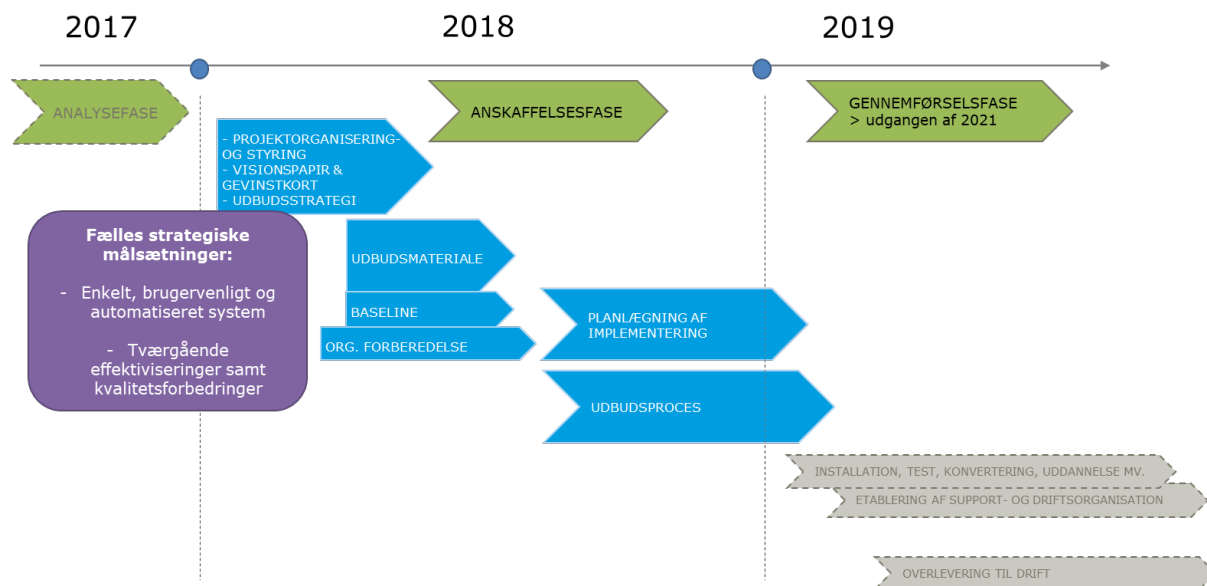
2017

2018

2019

ANALYSEFASE

ANSKAFFELSESFASE

GENNEMFØRSELSFASE
> udgangen af 2021

- PROJEKTORGANISERING- OG STYRING
- VISIONSPAPIR & GEVINSTKORT
- UDBUDSSTRATEGI

Fælles strategiske målsætninger:

- Enkelt, brugervenligt og automatiseret system

- Tværgående effektiviseringer samt kvalitetsforbedringer

UDBUDSMATERIALE

BASELINE

ORG. FORBEREDELSE

PLANLÆGNING AF IMPLEMENTERING

UDBUDSPROCES

INSTALLATION, TEST, KONVERTERING, UDDANNELSE MV.

ETABLERING AF SUPPORT- OG DRIFTSORGANISATION

OVERLEVERING TIL DRIFT